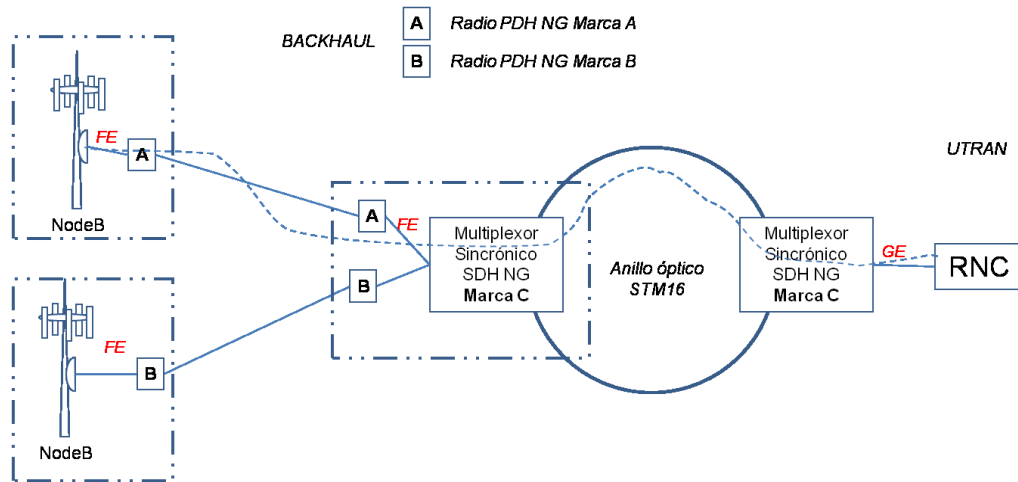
BACKHAUL

A Radio PDH NG Marca A

B Radio PDH NG Marca B

UTRAN

FE

A

NodeB

A

FE

Multiplexor Sincrónico SDH NG **Marca C**

Anillo óptico STM16

Multiplexor Sincrónico SDH NG **Marca C**

GE

RNC

B

FE

B

NodeB